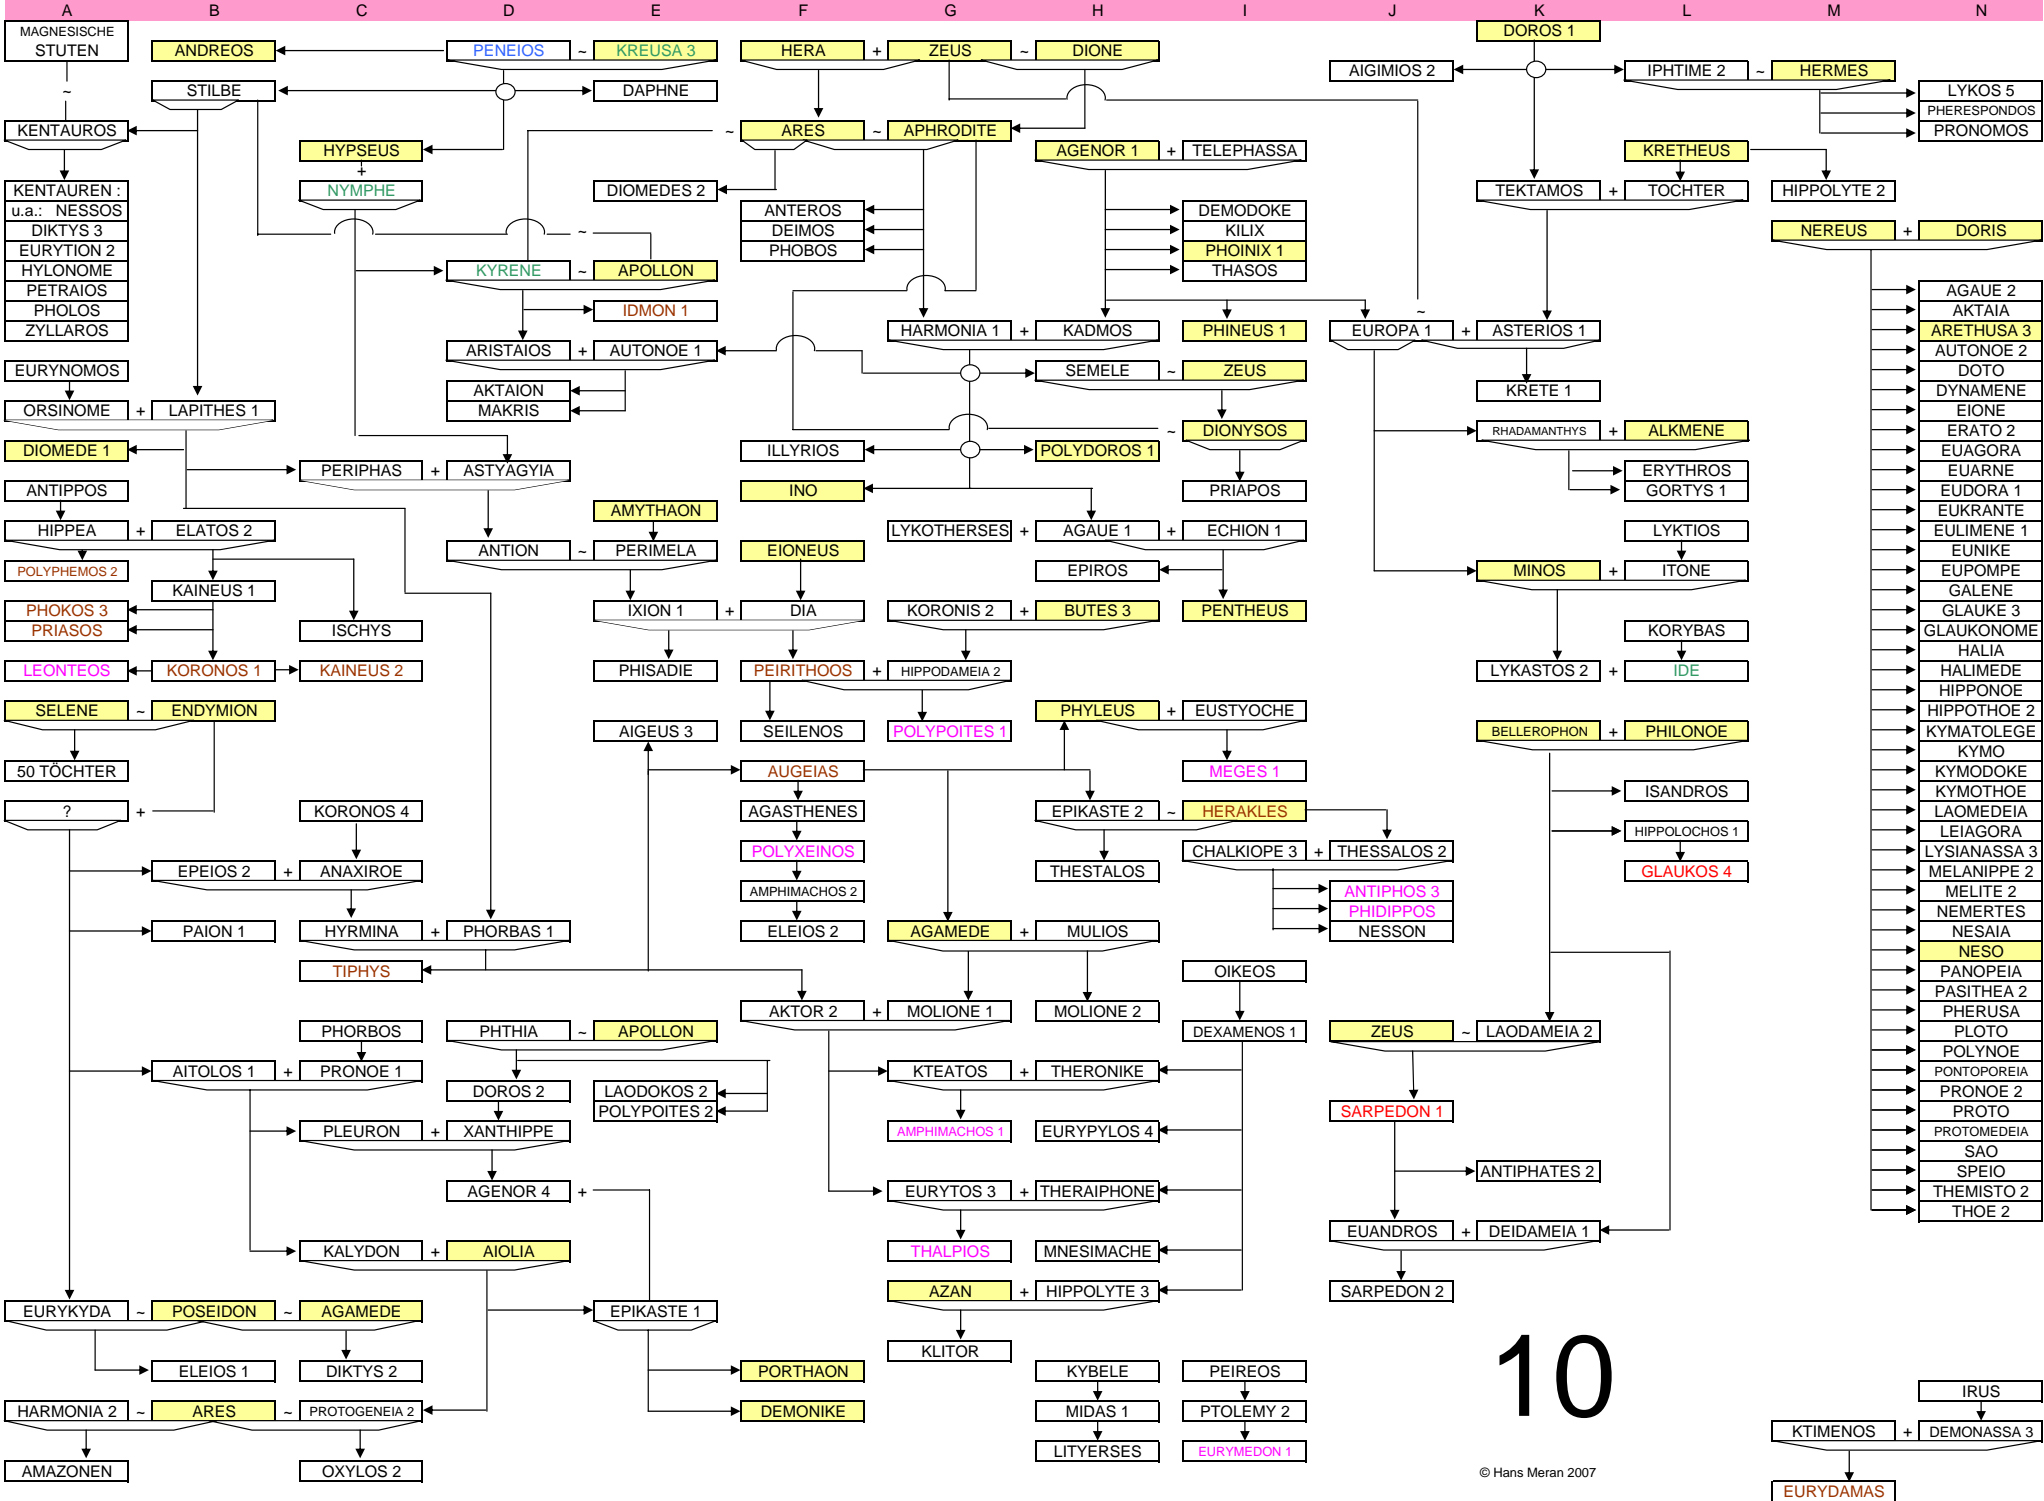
A B C D E F G H I J K L M N

MAGNESISCHE STUTEN
ANDREOS
PENEIOS ~ KREUSA 3
HERA + ZEUS ~ DIONE
DOROS 1
AIGIMIOS 2
IPHTIME 2 ~ HERMES
LYKOS 5
PHERESPONDOS
PRONOMOS
~
STILBE
DAPHNE
KENTAUROS
~ ARES ~ APHRODITE
HYPSEUS
+
NYMPHE
AGENOR 1 + TELEPHASSA
KRETHEUS
TEKTAMOS + TOCHTER
HIPPOLYTE 2
KENTAUREN :
u.a.: NESSOS
DIKTYS 3
EURYTION 2
HYLONOME
PETRAIOS
PHOLOS
ZYLLAROS
DIOMEDES 2
ANTEROS
DEIMOS
PHOBOS
DEMODOKE
KILIX
PHOINIX 1
THASOS
NEREUS + DORIS
~
KYRENE ~ APOLLON
IDMON 1
HARMONIA 1 + KADMOS
PHINEUS 1
~
EUROPA 1 + ASTERIOS 1
AGAUE 2
AKTAIA
ARETHUSA 3
AUTONOE 2
DOTO
DYNAMENE
EIONE
ERATO 2
EUAGORA
EUARNE
EUDORA 1
EUKRANTE
EULIMENE 1
EUNIKE
EUPOMPE
GALENE
GLAUKE 3
GLAUKONOME
HALIA
HALIMEDE
HIPPONOE
HIPPOTHOE 2
KYMATOLEGE
KYMO
KYMODOKE
KYMOTHOE
LAOMEDEIA
LEIAGORA
LYSIANASSA 3
MELANIPPE 2
MELITE 2
NEMERTES
NESAIA
NESO
PANOPEIA
PASITHEA 2
PHERUSA
PLOTO
POLYNOE
PONTOPOREIA
PRONOE 2
PROTO
PROTOMEDEIA
SAO
SPEIO
THEMISTO 2
THOE 2
EURYNOMOS
ARISTAIOS + AUTONOE 1
SEMELE ~ ZEUS
KRETE 1
AKTAION
MAKRIS
ORSINOME + LAPITHES 1
~ DIONYSOS
RHADAMANTHYS + ALKMENE
DIOMEDE 1
ILLYRIOS
POLYDOROS 1
ERYTHROS
GORTYS 1
PERIPHAS + ASTYAGYIA
ANTIPPOS
INO
PRIAPOS
AMYTHAON
HIPPEA + ELATOS 2
LYKOTHERSES + AGAUE 1 + ECHION 1
LYKTIOS
ANTION ~ PERIMELA
EIONEUS
POLYPHEMOS 2
EPIROS
MINOS + ITONE
KAINEUS 1
PHOKOS 3
IXION 1 + DIA
KORONIS 2 + BUTES 3
PENTHEUS
PRIASOS
ISCHYS
KORYBAS
LEONTEOS
KORONOS 1
KAINEUS 2
PHISADIE
PEIRITHOOS + HIPPODAMEIA 2
LYKASTOS 2 + IDE
SELENE ~ ENDYMION
PHYLEUS + EUSTYOCHE
AIGEUS 3
SEILENOS
POLYPOITES 1
BELLEROPHON + PHILONOE
50 TÖCHTER
AUGEIAS
MEGES 1
? +
KORONOS 4
AGASTHENES
EPIKASTE 2 ~ HERAKLES
ISANDROS
POLYXEINOS
CHALKIOPE 3 + THESSALOS 2
HIPPOLOCHOS 1
EPEIOS 2 + ANAXIROE
AMPHIMACHOS 2
THESTALOS
GLAUKOS 4
ANTIPHOS 3
PHIDIPPOS
PAION 1
HYRMINA + PHORBAS 1
ELEIOS 2
AGAMEDE + MULIOS
NESSON
TIPHYS
OIKEOS
AKTOR 2 + MOLIONE 1
MOLIONE 2
PHORBOS
PHTHIA ~ APOLLON
DEXAMENOS 1
ZEUS ~ LAODAMEIA 2
AITOLOS 1 + PRONOE 1
KTEATOS + THERONIKE
DOROS 2
LAODOKOS 2
POLYPOITES 2
SARPEDON 1
PLEURON + XANTHIPPE
AMPHIMACHOS 1
EURYPYLOS 4
ANTIPHATES 2
AGENOR 4 +
EURYTOS 3 + THERAIPHONE
EUANDROS + DEIDAMEIA 1
KALYDON + AIOLIA
THALPIOS
MNESIMACHE
AZAN + HIPPOLYTE 3
SARPEDON 2
EURYKYDA ~ POSEIDON ~ AGAMEDE
EPIKASTE 1
KLITOR
10
ELEIOS 1
DIKTYS 2
PORTHAON
KYBELE
PEIREOS
IRUS
HARMONIA 2 ~ ARES ~ PROTOGENEIA 2
DEMONIKE
MIDAS 1
PTOLEMY 2
KTIMENOS + DEMONASSA 3
AMAZONEN
OXYLOS 2
LITYERSES
EURYMEDON 1
© Hans Meran 2007
EURYDAMAS